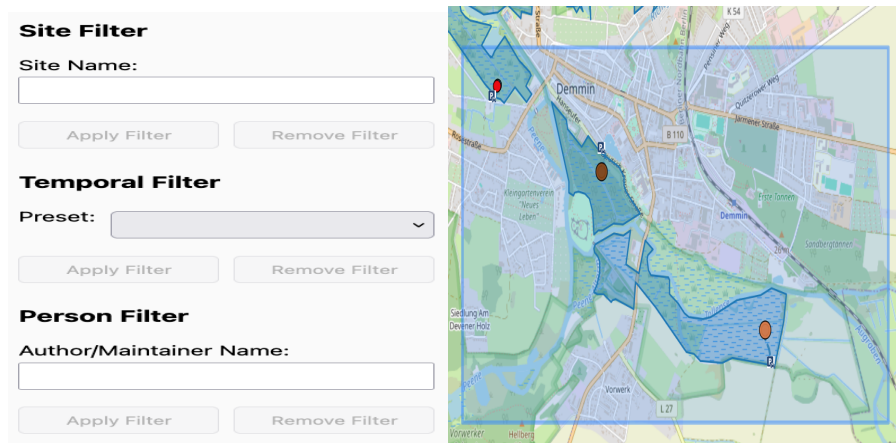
Site Filter

Site Name:

Apply Filter Remove Filter

Temporal Filter

Preset:

Apply Filter Remove Filter

Person Filter

Author/Maintainer Name:

Apply Filter Remove Filter

K 54
Demmin
Hanseufer
B 110
Quitzerower Weg
Jarmener Straße
Rosestraße
Peene
Kleingartenverein "Neues Leben"
Demmin
Erste Tannen
Sandbergtannen
Siedlung Am Devener Holz
Peene
Vorwerk
L 27
Vorwerker
Hellberg